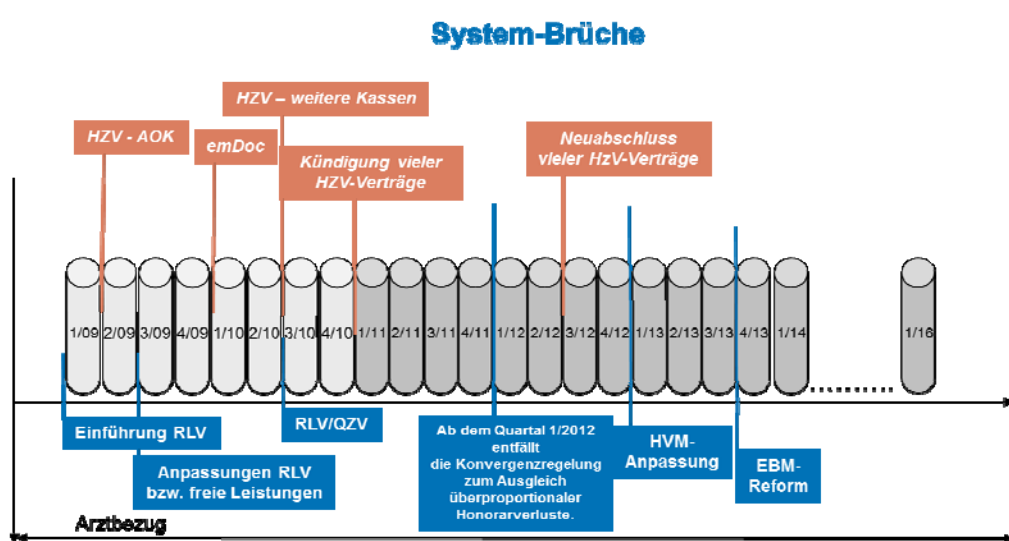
System-Brüche

HZV – weitere Kassen

HZV - AOK

emDoc

Kündigung vieler HZV-Verträge

Neuabschluss vieler HzV-Verträge

1/09 2/09 3/09 4/09 1/10 2/10 3/10 4/10 1/11 2/11 3/11 4/11 1/12 2/12 3/12 4/12 1/13 2/13 3/13 4/13 1/14 1/16

Einführung RLV

Anpassungen RLV bzw. freie Leistungen

RLV/QZV

Ab dem Quartal 1/2012 entfällt die Konvergenzregelung zum Ausgleich überproportionaler Honorarverluste.

HVM-Anpassung

EBM-Reform

Arztbezug